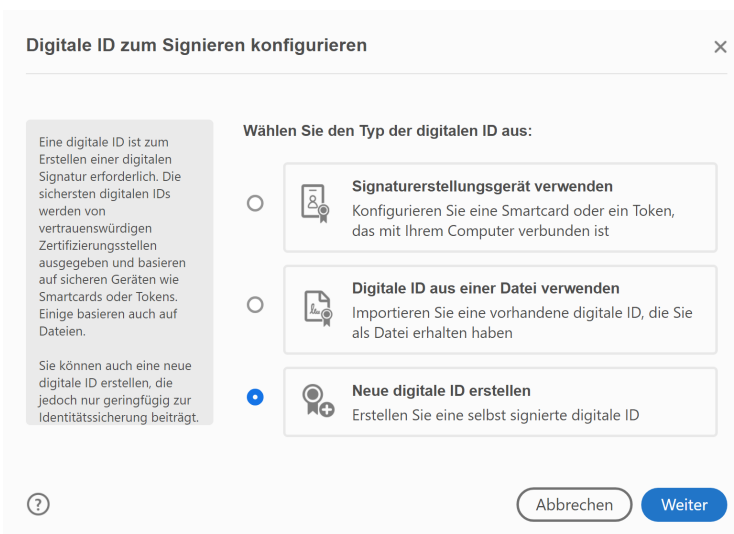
Digitale ID zum Signieren konfigurieren

×

Eine digitale ID ist zum Erstellen einer digitalen Signatur erforderlich. Die sichersten digitalen IDs werden von vertrauenswürdigen Zertifizierungsstellen ausgegeben und basieren auf sicheren Geräten wie Smartcards oder Tokens. Einige basieren auch auf Dateien.

Sie können auch eine neue digitale ID erstellen, die jedoch nur geringfügig zur Identitätssicherung beiträgt.

Wählen Sie den Typ der digitalen ID aus:

Signaturerstellungsgerät verwenden
Konfigurieren Sie eine Smartcard oder ein Token, das mit Ihrem Computer verbunden ist

Digitale ID aus einer Datei verwenden
Importieren Sie eine vorhandene digitale ID, die Sie als Datei erhalten haben

Neue digitale ID erstellen
Erstellen Sie eine selbst signierte digitale ID

?

Abbrechen

Weiter